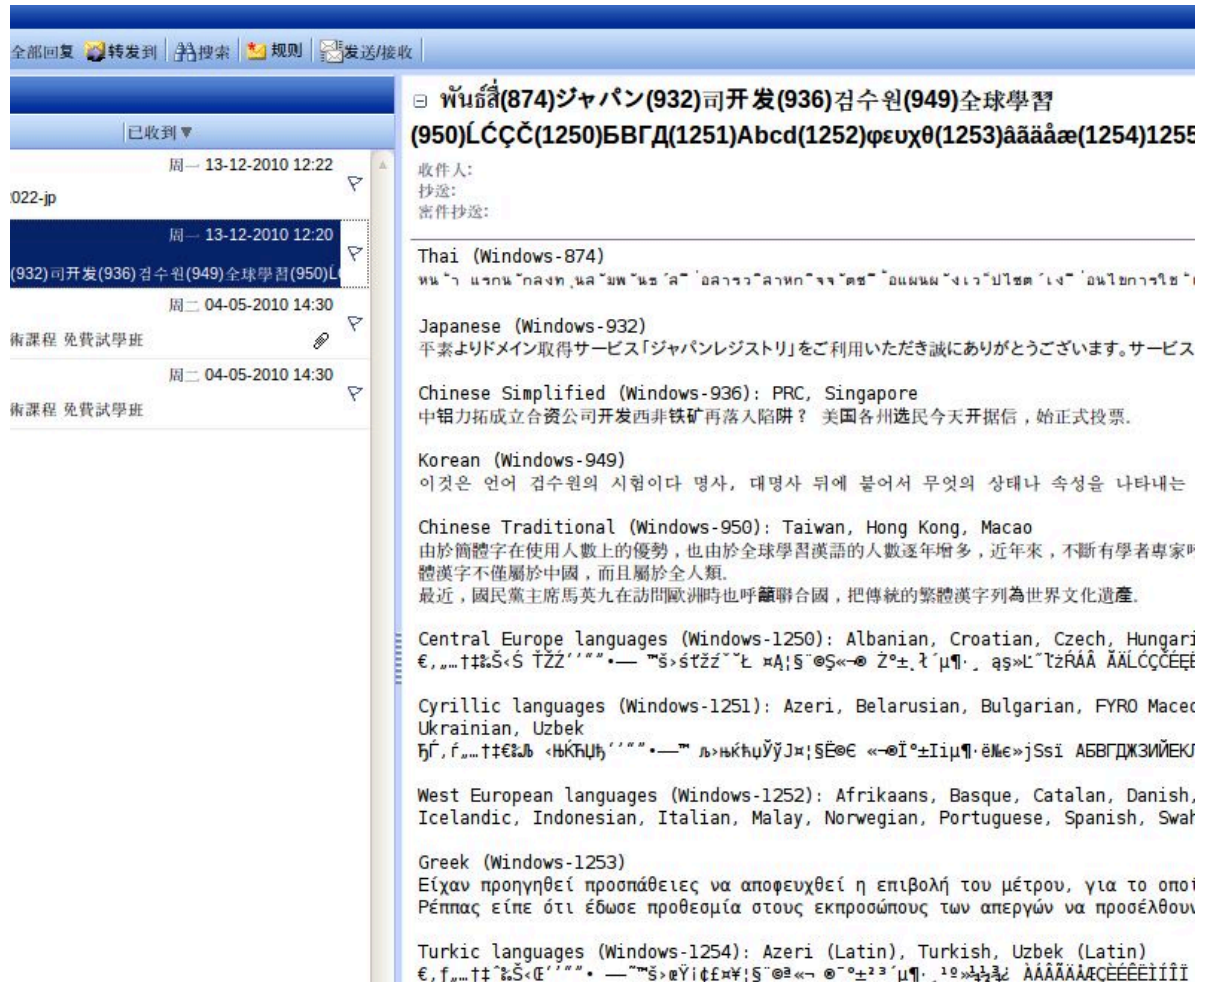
全部回复 转发到 搜索 规则 发送/接收

已收到 ▼

周一 13-12-2010 12:22
022-jp

周一 13-12-2010 12:20
(932)司开发(936)검수원(949)全球學習(950)Ĺ

周二 04-05-2010 14:30
術課程 免費試學班

周二 04-05-2010 14:30
術課程 免費試學班

⊟ พันธ์สี่(874)ジャパン(932)司开发(936)검수원(949)全球學習(950)ĹĆÇČ(1250)БВГД(1251)Abcd(1252)φευχθ(1253)âãäåæ(1254)1255

收件人:
抄送:
密件抄送:

Thai (Windows-874)
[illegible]

Japanese (Windows-932)
平素よりドメイン取得サービス「ジャパンレジストリ」をご利用いただき誠にありがとうございます。サービス

Chinese Simplified (Windows-936): PRC, Singapore
中铝力拓成立合资公司开发西非铁矿再落入陷阱？ 美国各州选民今天开据信，始正式投票.

Korean (Windows-949)
이것은 언어 검수원의 시험이다 명사, 대명사 뒤에 붙어서 무엇의 상태나 속성을 나타내는

Chinese Traditional (Windows-950): Taiwan, Hong Kong, Macao
由於簡體字在使用人數上的優勢，也由於全球學習漢語的人數逐年增多，近年來，不斷有學者專家呼
體漢字不僅屬於中國，而且屬於全人類.
最近，國民黨主席馬英九在訪問歐洲時也呼籲聯合國，把傳統的繁體漢字列為世界文化遺產.

Central Europe languages (Windows-1250): Albanian, Croatian, Czech, Hungari
€‚„…†‡‰Š‹ŚŤŽŹ‘’“”•–—™š›śťžź˘Ł¤Ą¦§¨©Ş«¬®Ż°±˛ł´µ¶·¸ąş»Ľ˝ľżŔÁÂĂÄĹĆÇČÉĘË

Cyrillic languages (Windows-1251): Azeri, Belarusian, Bulgarian, FYRO Maced
Ukrainian, Uzbek
ЂЃ‚ѓ„…†‡€‰Љ‹ЊЌЋЏђ‘’“”•–—™љ›њќћџЎўЈ¤Ґ¦§Ё©Є«¬®Ї°±Ііґµ¶·ё№є»јЅѕї АБВГДЖЗИЙЕК

West European languages (Windows-1252): Afrikaans, Basque, Catalan, Danish,
Icelandic, Indonesian, Italian, Malay, Norwegian, Portuguese, Spanish, Swah

Greek (Windows-1253)
Είχαν προηγηθεί προσπάθειες να αποφευχθεί η επιβολή του μέτρου, για το οποί
Ρέππας είπε ότι έδωσε προθεσμία στους εκπροσώπους των απεργών να προσέλθου

Turkic languages (Windows-1254): Azeri (Latin), Turkish, Uzbek (Latin)
€‚ƒ„…†‡ˆ‰Š‹Œ‘’“”•–—˜™š›œŸ¡¢£¤¥¦§¨©ª«¬®¯°±²³´µ¶·¸¹º»¼½¾¿ÀÁÂÃÄÅÆÇÈÉÊËÌÍÎÏ